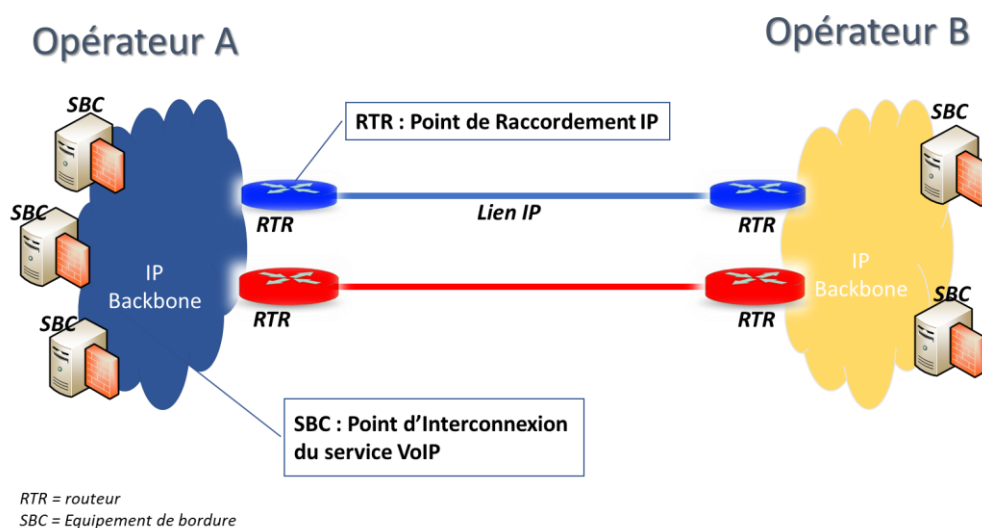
Opérateur A

Opérateur B

SBC

SBC

SBC

IP Backbone

RTR : Point de Raccordement IP

RTR

Lien IP

RTR

RTR

RTR

SBC

SBC

IP Backbone

SBC : Point d'Interconnexion du service VoIP

RTR = routeur
SBC = Equipement de bordure